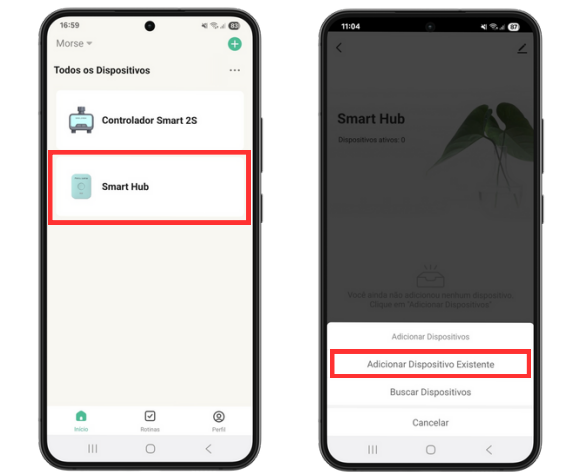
16:59
Morse
Todos os Dispositivos
Controlador Smart 2S
Smart Hub
Início
Rotinas
Perfil

11:04
Smart Hub
Dispositivos ativos: 0
Você ainda não adicionou nenhum dispositivo. Clique em "Adicionar Dispositivo"
Adicionar Dispositivos
Adicionar Dispositivo Existente
Buscar Dispositivos
Cancelar